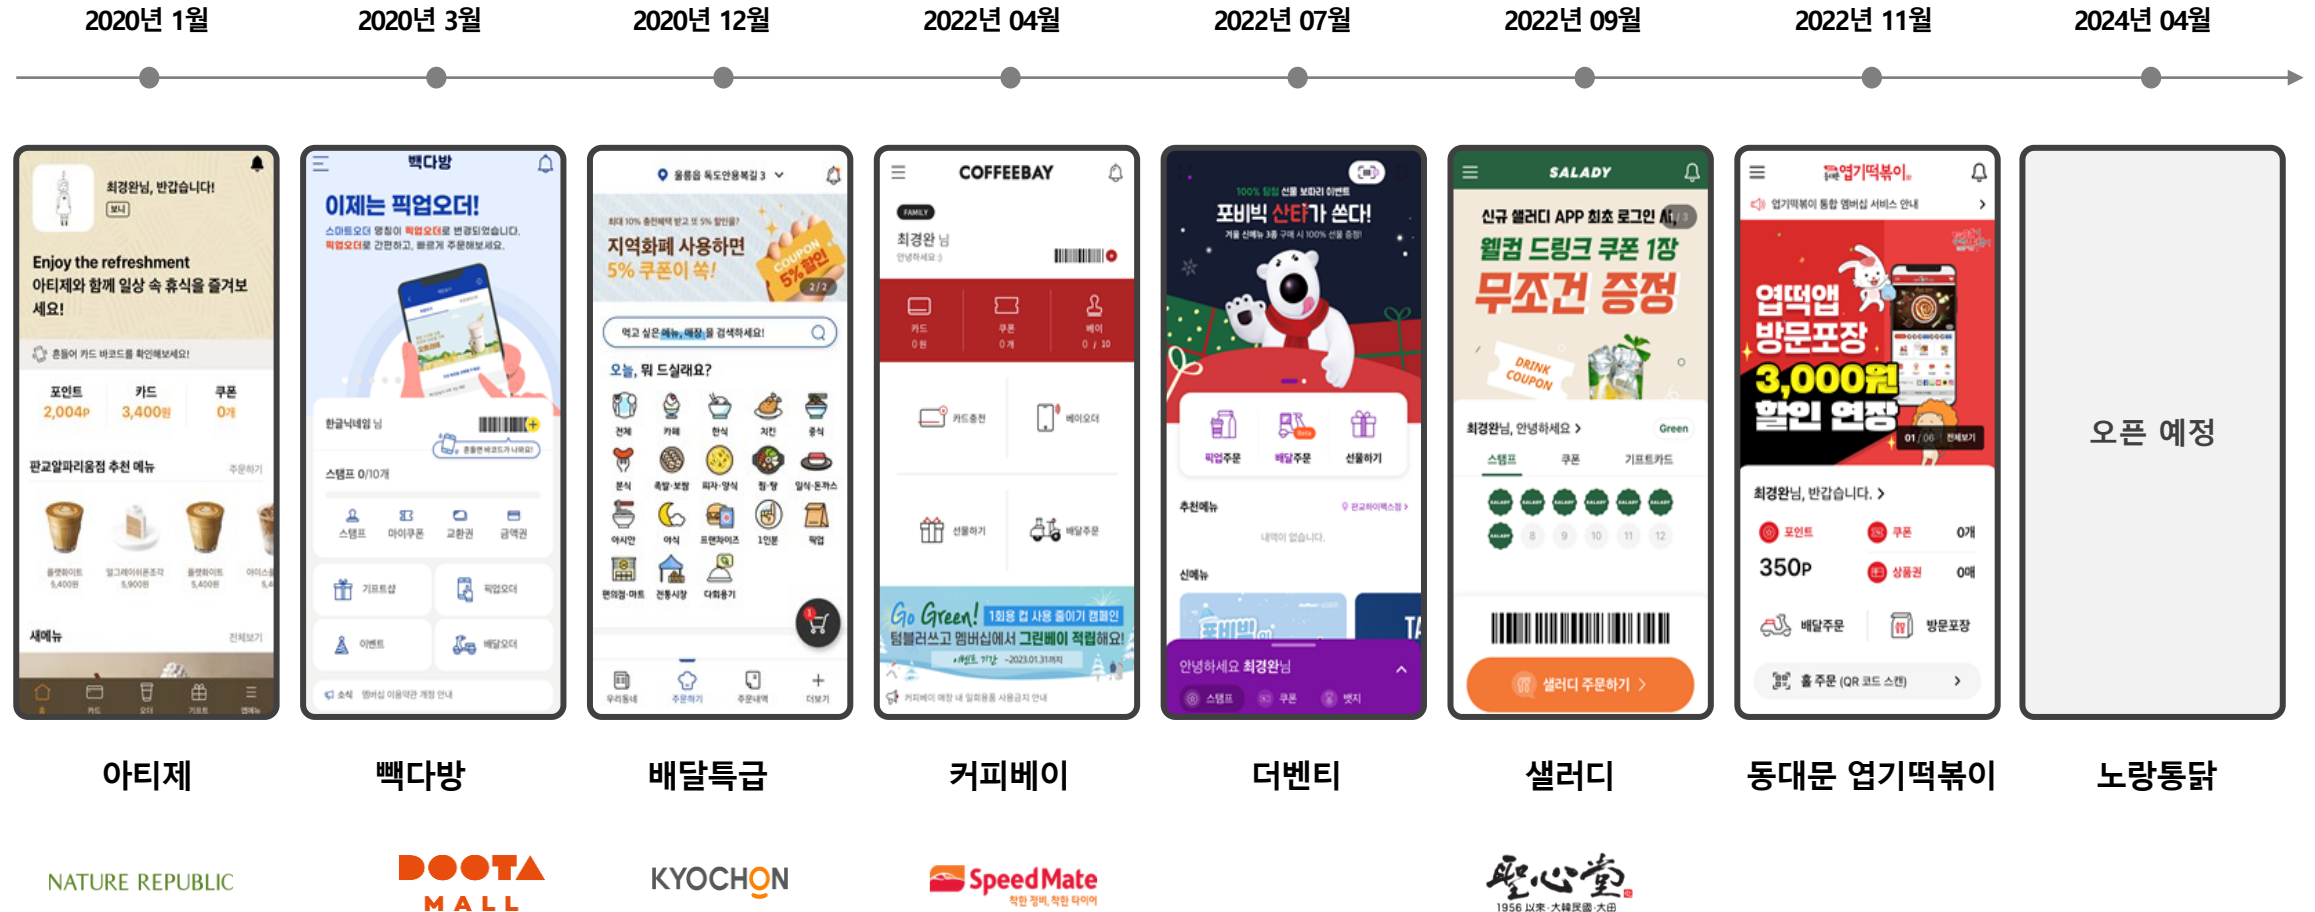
2020년 1월 2020년 3월 2020년 12월 2022년 04월 2022년 07월 2022년 09월 2022년 11월 2024년 04월

최경완님, 반갑습니다!
Enjoy the refreshment
아티제와 함께 일상 속 휴식을 즐겨보세요!
흔들어 카드 바코드를 확인해보세요!
포인트 2,004P
카드 3,400원
쿠폰 0개
판교알파리움점 추천 메뉴
새메뉴

빽다방
이제는 픽업오더!
스마트오더 명칭이 픽업오더로 변경되었습니다.
픽업오더로 간편하고, 빠르게 주문해보세요.
스탬프 0/10개
스탬프 마이쿠폰 교환권 금액권
기프트샵 픽업오더
이벤트 배달오더

지역화폐 사용하면 5% 쿠폰이 쏙!
COUPON 5%할인
먹고 싶은 메뉴, 매장을 검색하세요!
오늘, 뭐 드실래요?
전체 카페 한식 치킨 중식
분식 족발·보쌈 피자·양식 찜·탕 일식·돈까스
아시안 야식 프랜차이즈 1인분 찜닭
편의점·마트 전통시장 다회용기

COFFEEBAY
FAMILY
최경완 님
카드 쿠폰 베이
카드충전 베이오더
선물하기 배달주문
Go Green! 1회용 컵 사용 줄이기 캠페인
텀블러쓰고 멤버십에서 그린베이 적립해요!

포비빅 산타가 쏜다!
픽업주문 배달주문 선물하기
추천메뉴
신메뉴
안녕하세요 최경완님
스탬프 쿠폰 뱃지

SALADY
신규 샐러디 APP 최초 로그인 시,
웰컴 드링크 쿠폰 1장
무조건 증정
DRINK COUPON
최경완님, 안녕하세요 >
Green
스탬프 쿠폰 기프트카드
샐러디 주문하기 >

엽기떡볶이
엽떡앱 방문포장 3,000원 할인 연장
최경완님, 반갑습니다. >
포인트 350P
쿠폰 0개
상품권 0원
배달주문 방문포장
홀 주문 (QR 코드 스캔)

오픈 예정

아티제 빽다방 배달특급 커피베이 더벤티 샐러디 동대문 엽기떡볶이 노랑통닭

NATURE REPUBLIC
DOOTA MALL
KYOCHON
SpeedMate
聖心堂
1956 以來 · 大韓民國 · 大田